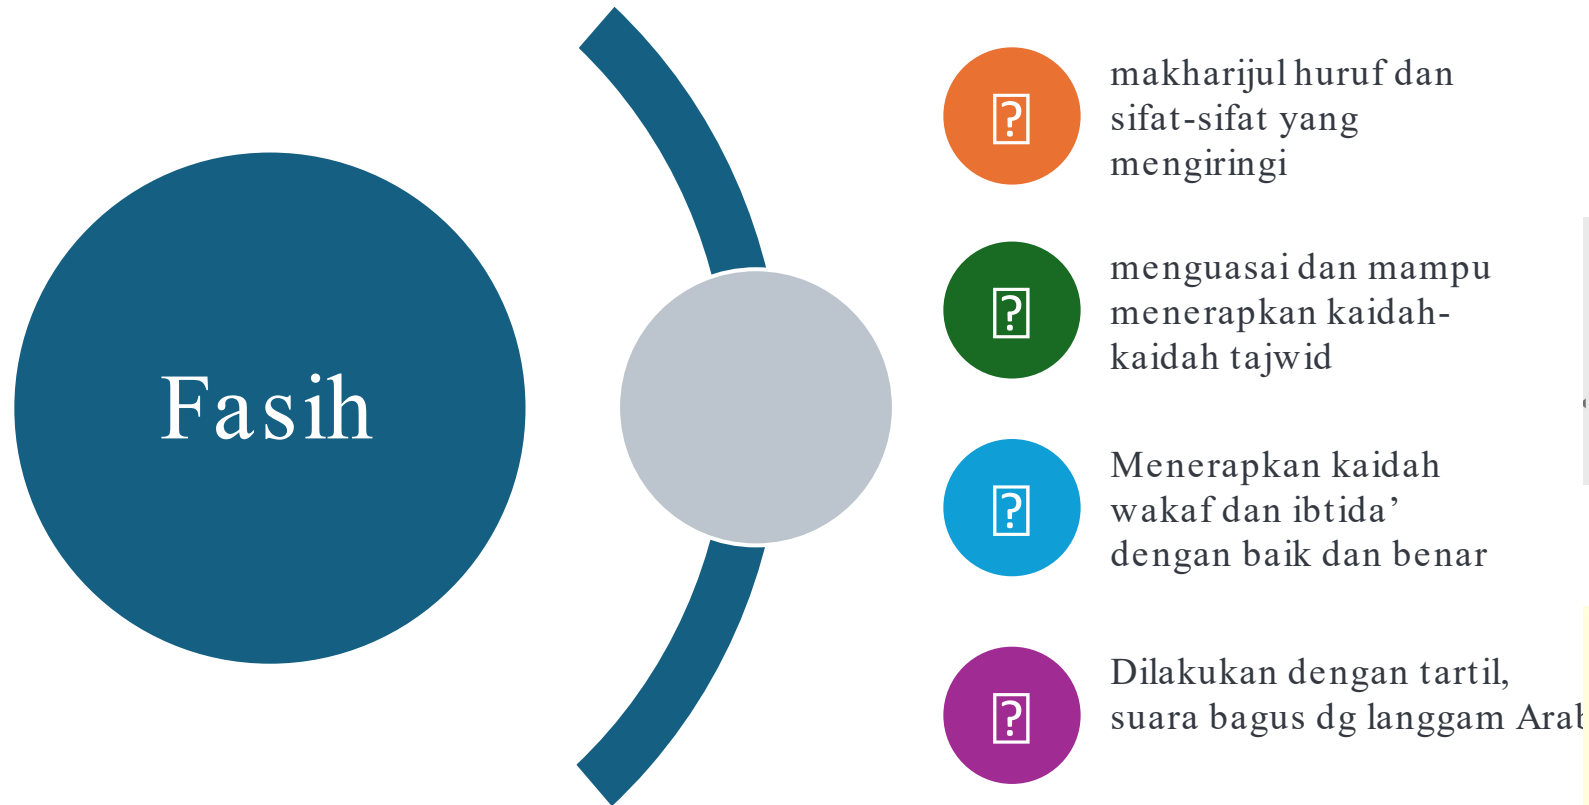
Fasih

makharijul huruf dan sifat-sifat yang mengiringi

menguasai dan mampu menerapkan kaidah-kaidah tajwid

Menerapkan kaidah wakaf dan ibtida' dengan baik dan benar

Dilakukan dengan tartil, suara bagus dg langgam Arab